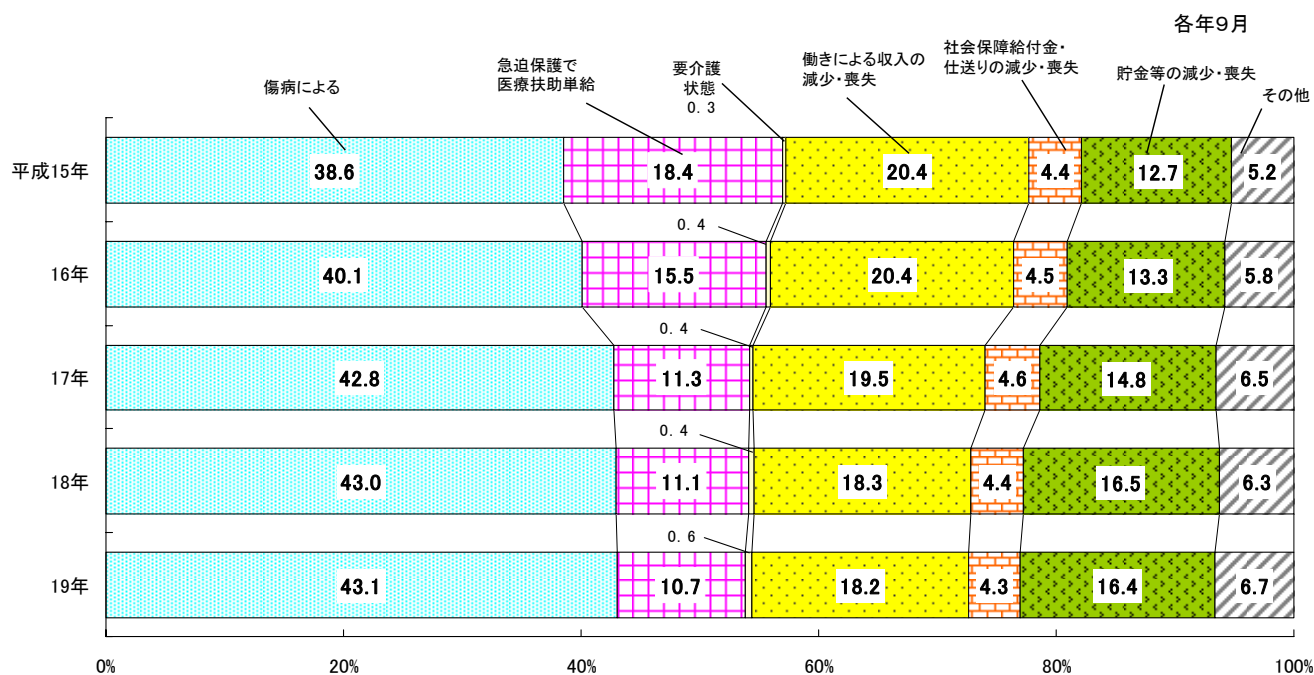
各年9月

傷病による

急迫保護で医療扶助単給

要介護状態

0．3

働きによる収入の減少・喪失

社会保障給付金・仕送りの減少・喪失

貯金等の減少・喪失

その他

| | 傷病による | 急迫保護で医療扶助単給 | 要介護状態 | 働きによる収入の減少・喪失 | 社会保障給付金・仕送りの減少・喪失 | 貯金等の減少・喪失 | その他 |
|---|---|---|---|---|---|---|---|
| 平成15年 | 38.6 | 18.4 | 0．3 | 20.4 | 4.4 | 12.7 | 5.2 |
| 16年 | 40.1 | 15.5 | 0．4 | 20.4 | 4.5 | 13.3 | 5.8 |
| 17年 | 42.8 | 11.3 | 0．4 | 19.5 | 4.6 | 14.8 | 6.5 |
| 18年 | 43.0 | 11.1 | 0．4 | 18.3 | 4.4 | 16.5 | 6.3 |
| 19年 | 43.1 | 10.7 | 0．6 | 18.2 | 4.3 | 16.4 | 6.7 |

0%　20%　40%　60%　80%　100%